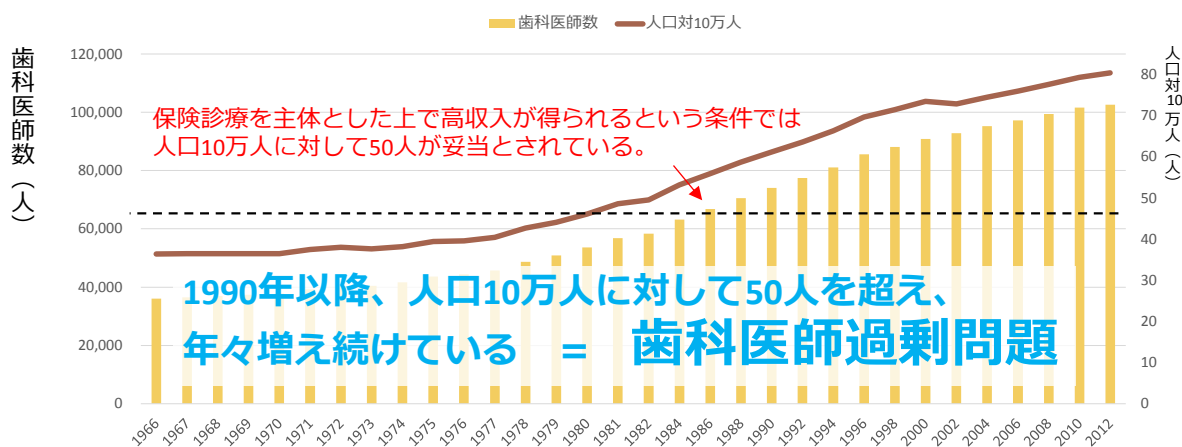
歯科医師数　人口対10万人

歯科医師数（人）

120,000
100,000
80,000
60,000
40,000
20,000
0

人口対10万人（人）

80
70
60
50
40
30
20
10
0

保険診療を主体とした上で高収入が得られるという条件では人口10万人に対して50人が妥当とされている。

1990年以降、人口10万人に対して50人を超え、年々増え続けている　＝　歯科医師過剰問題

1966 1967 1968 1969 1970 1971 1972 1973 1974 1975 1976 1977 1978 1979 1980 1981 1982 1984 1986 1988 1990 1992 1994 1996 1998 2000 2002 2004 2006 2008 2010 2012